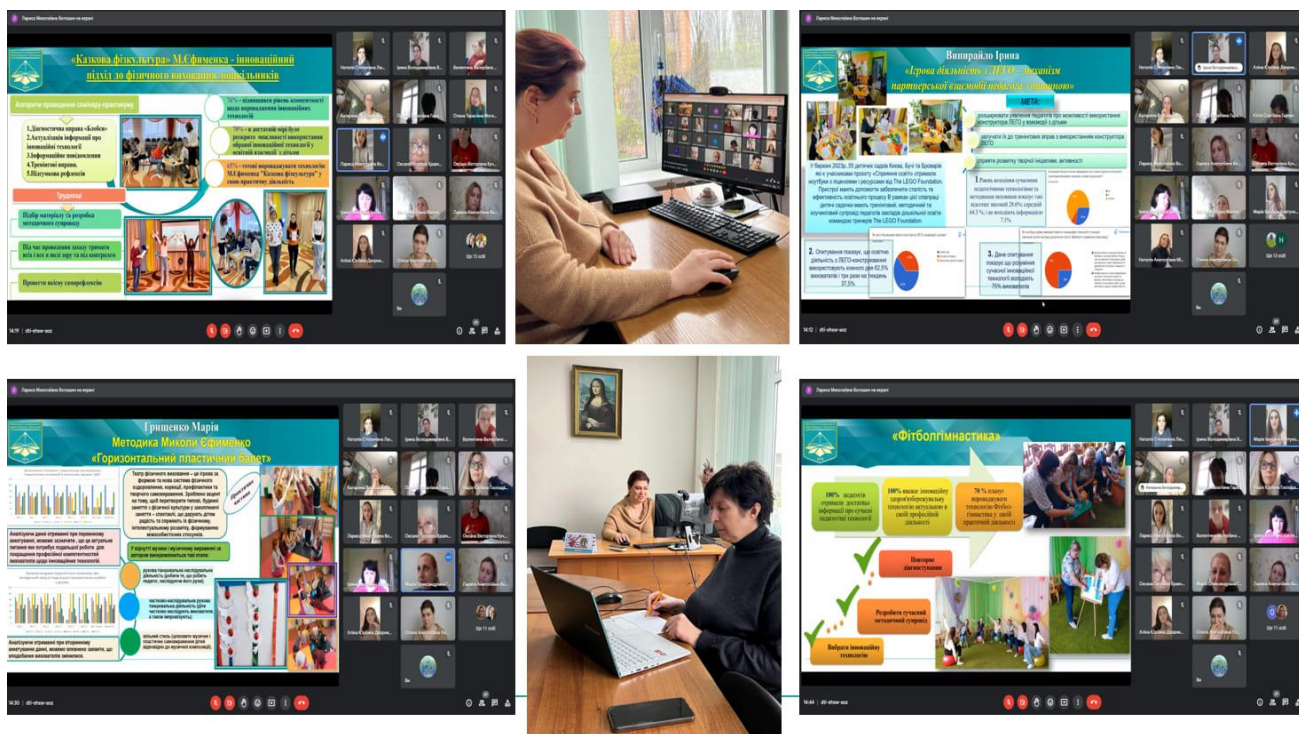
Лариса Миколаївна Волошин на екрані

«Казкова фізкультура» М.Єфименка - інноваційний підхід до фізичного виховання дошкільників

Алгоритм проведення семінару-практикуму

1.Діагностична вправа «Клубок»
2.Актуалізація інформації про інноваційні технології
3.Інформаційне повідомлення
4.Тренінгові вправи.
5.Підсумкова рефлексія

76% - відзначають рівень компетентності щодо впровадження інноваційних технологій

70% - в достатній мірі було розкрито можливості використання обраної інноваційної технології у освітній взаємодії з дітьми

65% - готові впроваджувати технологію М.Єфименка "Казкова фізкультура" у свою практичну діяльність

Труднощі

Підбір матеріалу та розробка методичного супроводу

Під час проведення заходу тримати всіх і все в полі зору та підлаштовуватися

Провести якісну саморефлексію

14:19 | dfi-ahsw-sez

Вишпрайло Ірина
«Ігрова діяльність з ЛЕГО - механізм партнерської взаємодії педагога з дитиною»

МЕТА

розширювати уявлення педагогів про можливості використання конструктора ЛЕГО у взаємодії з дітьми

залучати їх до тренінгових вправ з використанням конструктора ЛЕГО

сприяти розвитку творчої ініціативи, активності

У березні 2023р. 50 дитячих садків Києва, Бучі та Броварів які є учасниками проєкту «Сприяння освіті отримали ноутбуки з підтримкою і ресурсами від The LEGO Foundation. Пристрої мають допомогти забезпечити сталість та ефективність освітнього процесу. В рамках цієї співпраці дитячі садочки мають тренінговий, методичний та коучинговий супровід педагогів закладів дошкільної освіти командою тренерів The LEGO Foundation.

1. Рівень володіння сучасними педагогічними технологіями та методиками визначили показує такі відсотки: високий 28.6% середній 64.3 % і не володіють інформацією 7.1%

2. Опитування показує, що освітню діяльність з ЛЕГО конструювання використовують кожного дня 62.5% вихователів і три рази на тиждень 37.5%

3. Дане опитування показує що розвинені сучасної інноваційної технології володіють 75% вихователів

14:12 | dfi-ahsw-sez

Грищенко Марія
Методика Миколи Єфименко
«Горизонтальний пластичний балет»

Театр фізичного виховання – це пропозиція та форма та нова система фізичного оздоровлення, корекції, профілактики та творчого самовираження. Зроблено акцент на тому, щоб перетворити тяжкі, буденні заняття з фізичної культури у захоплюючі заняття – спектаклі, що дарують дітям радість та сприяють їх фізичному, інтелектуальному розвитку, формуванню міжособистісних стосунків.

Аналізуючи дані отримані при первинному анкетуванні, можемо зазначити , що це актуальне питання яке потребує подальшої роботи для покращення професійної компетентності вихователів щодо інноваційних технологій.

У хорошого музики і музичному вираженні за автором виокремлюються такі етапи:

Аналізуючи отримані при вторинному анкетуванні дані, можемо зазначити, що впродовж вихователів змінилися.

14:30 | dfi-ahsw-sez

«Фітболгімнастика»

100% педагогів отримали достатньо інформації про сучасні педагогічні технології

100% вважає інноваційну здоров'язбережувальну технологію актуальною в своїй професійній діяльності

70 % планує впроваджувати технологію Фітбол-гімнастика у свою практичну діяльність

Провести діагностування

Розробити сучасний методичний супровід

Вибрати інноваційну технологію

14:44 | dfi-ahsw-sez

Ще 11 осіб
Ще 13 осіб
Ще 12 осіб